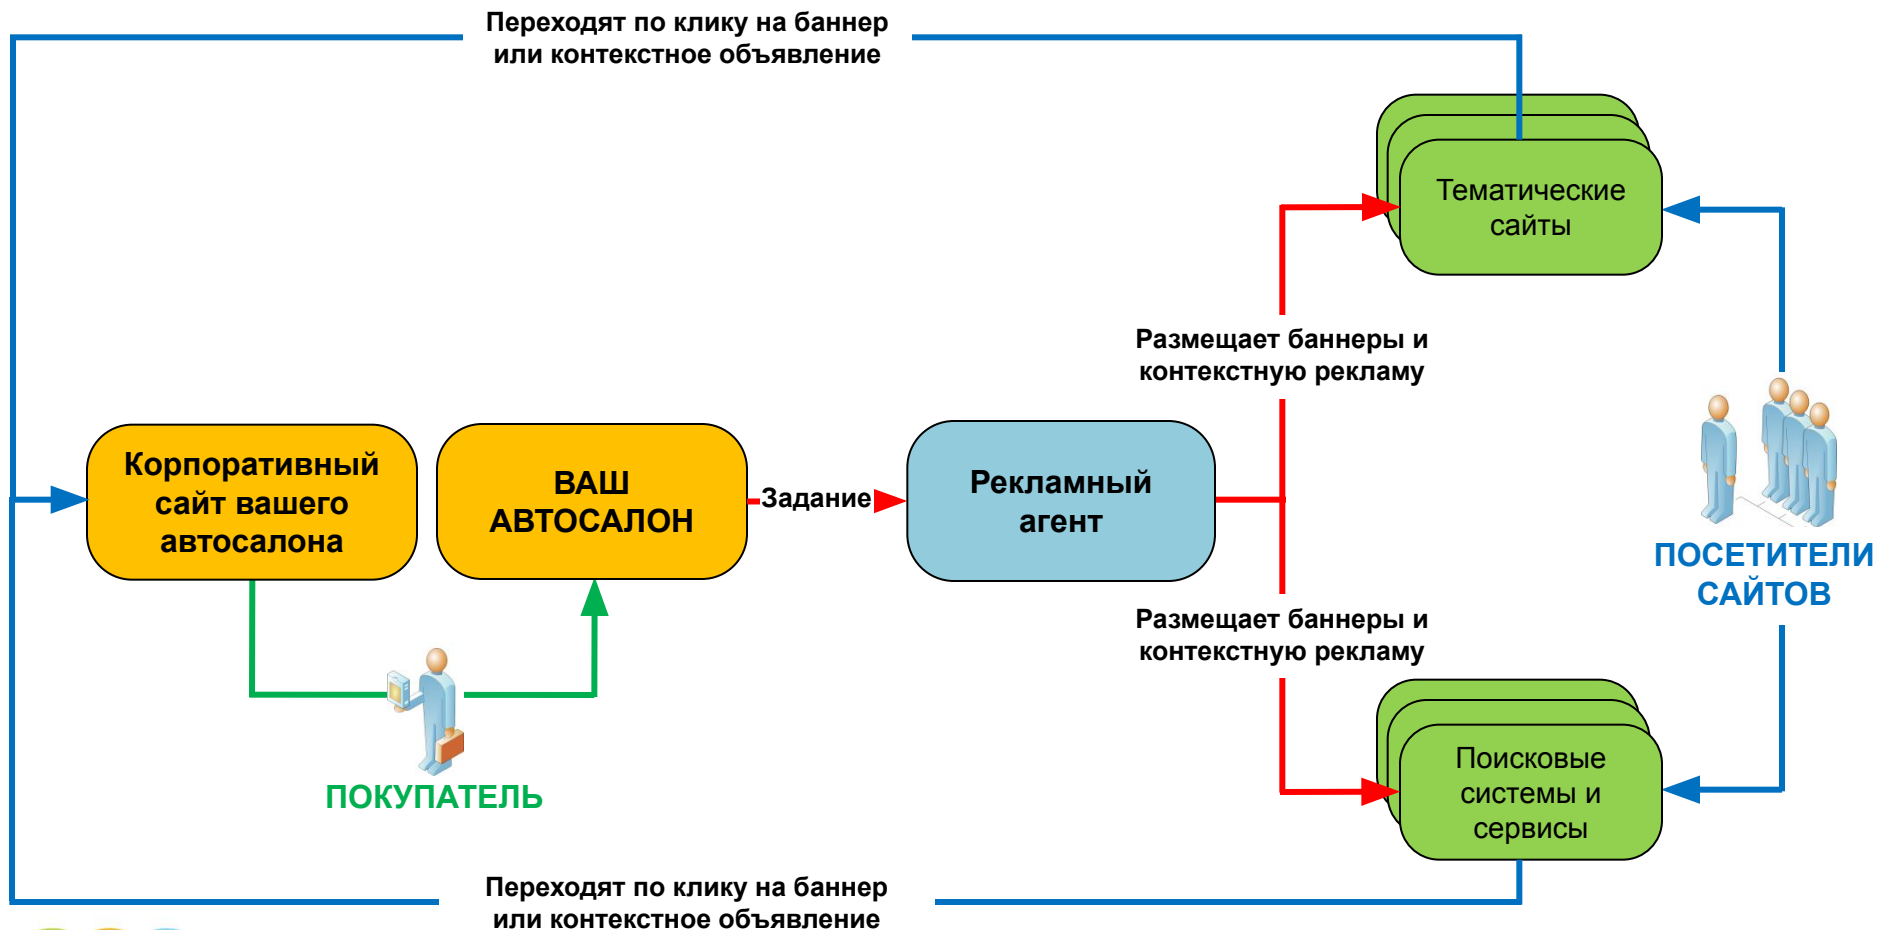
Переходят по клику на баннер или контекстное объявление

Тематические сайты

Размещает баннеры и контекстную рекламу

Корпоративный сайт вашего автосалона

ВАШ АВТОСАЛОН

Задание

Рекламный агент

ПОСЕТИТЕЛИ САЙТОВ

Размещает баннеры и контекстную рекламу

ПОКУПАТЕЛЬ

Поисковые системы и сервисы

Переходят по клику на баннер или контекстное объявление